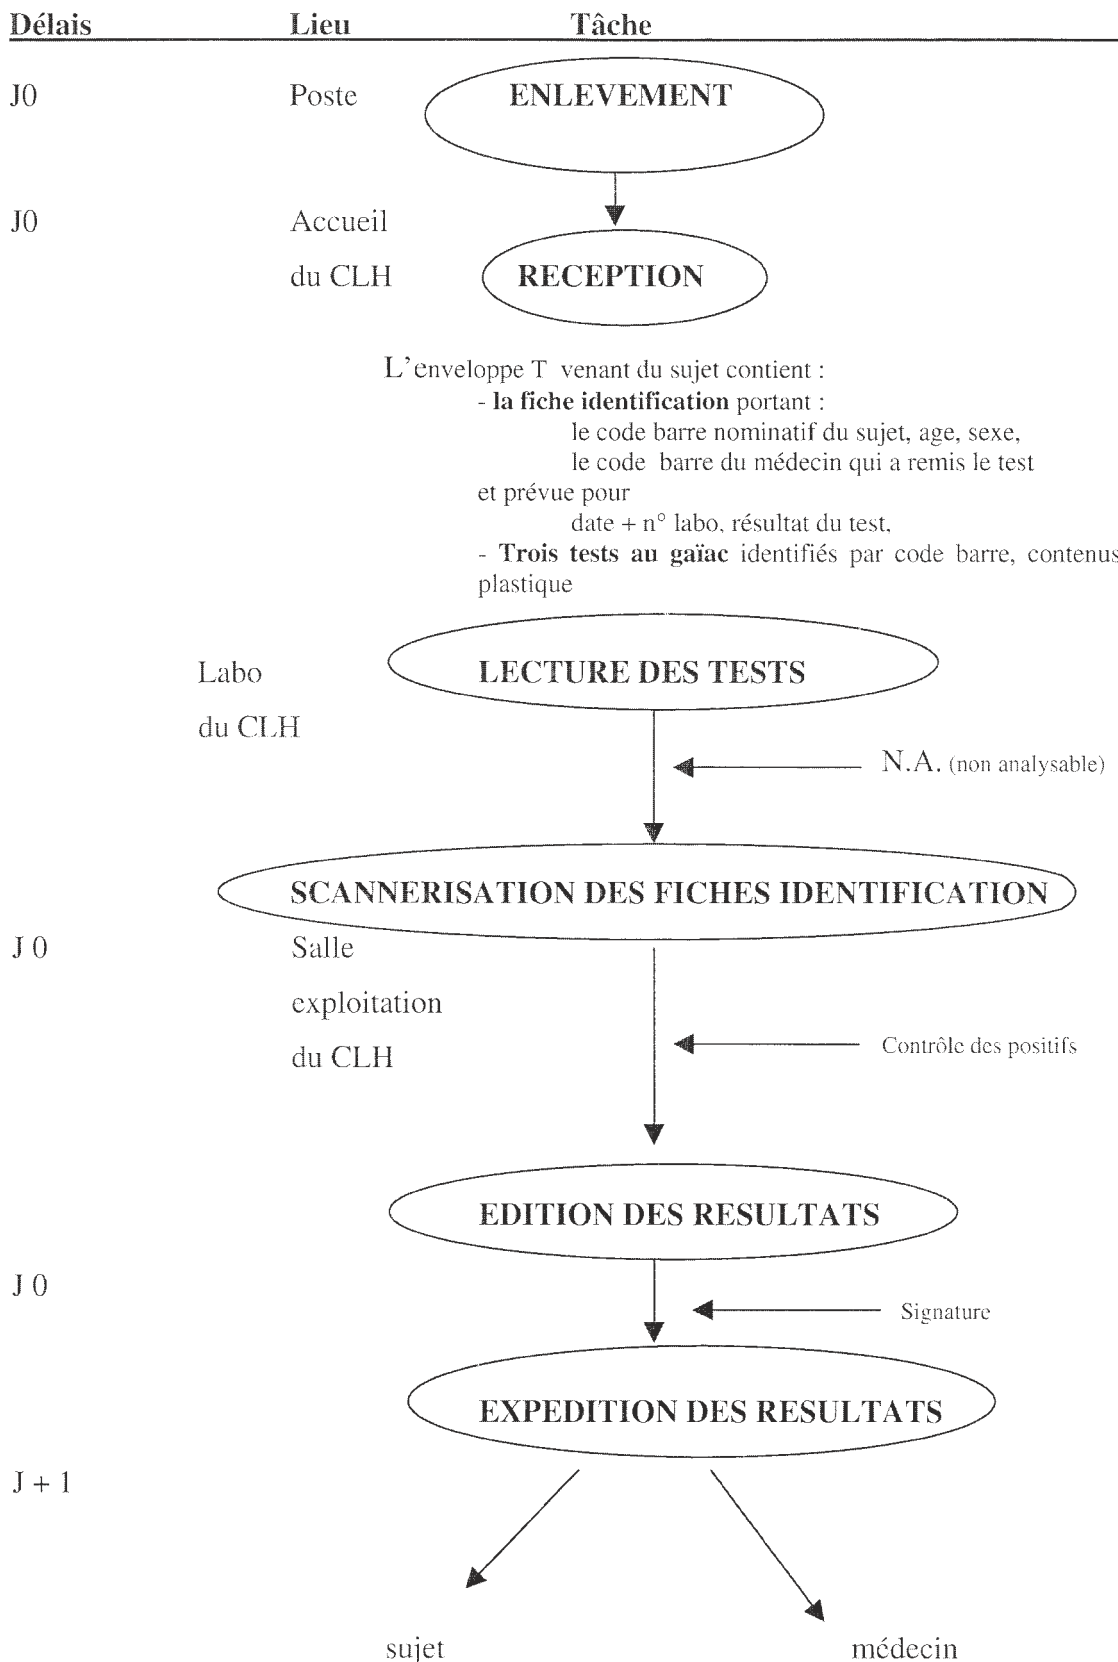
Délais Lieu Tâche

J0 Poste ENLEVEMENT

J0 Accueil du CLH RECEPTION

L'enveloppe T venant du sujet contient :
- **la fiche identification** portant :
le code barre nominatif du sujet, age, sexe,
le code barre du médecin qui a remis le test
et prévue pour
date + n° labo, résultat du test,
- **Trois tests au gaïac** identifiés par code barre, contenus plastique

Labo du CLH LECTURE DES TESTS

N.A. (non analysable)

SCANNERISATION DES FICHES IDENTIFICATION

J 0 Salle exploitation du CLH

Contrôle des positifs

EDITION DES RESULTATS

J 0

Signature

EXPEDITION DES RESULTATS

J + 1

sujet

médecin